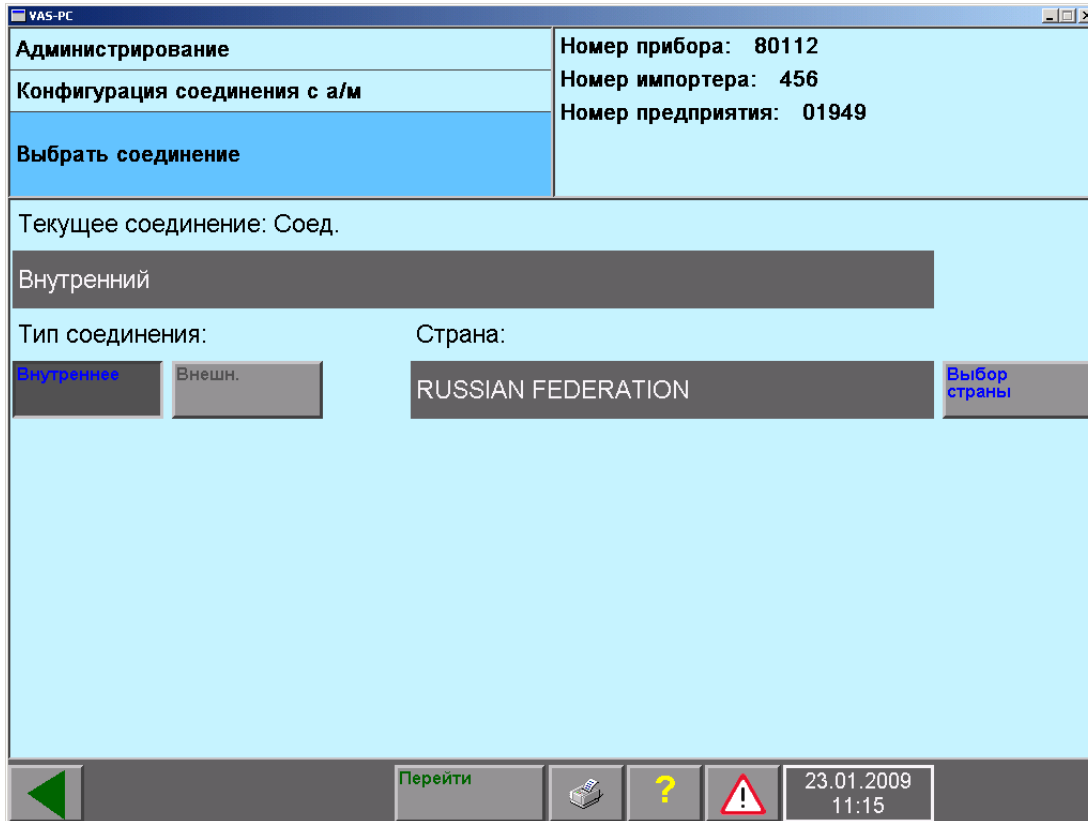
VAS-PC

Администрирование

Конфигурация соединения с а/м

Выбрать соединение

Номер прибора: 80112

Номер импортера: 456

Номер предприятия: 01949

Текущее соединение: Соед.

Внутренний

Тип соединения:

Страна:

Внутреннее

Внешн.

RUSSIAN FEDERATION

Выбор страны

Перейти

?

23.01.2009
11:15